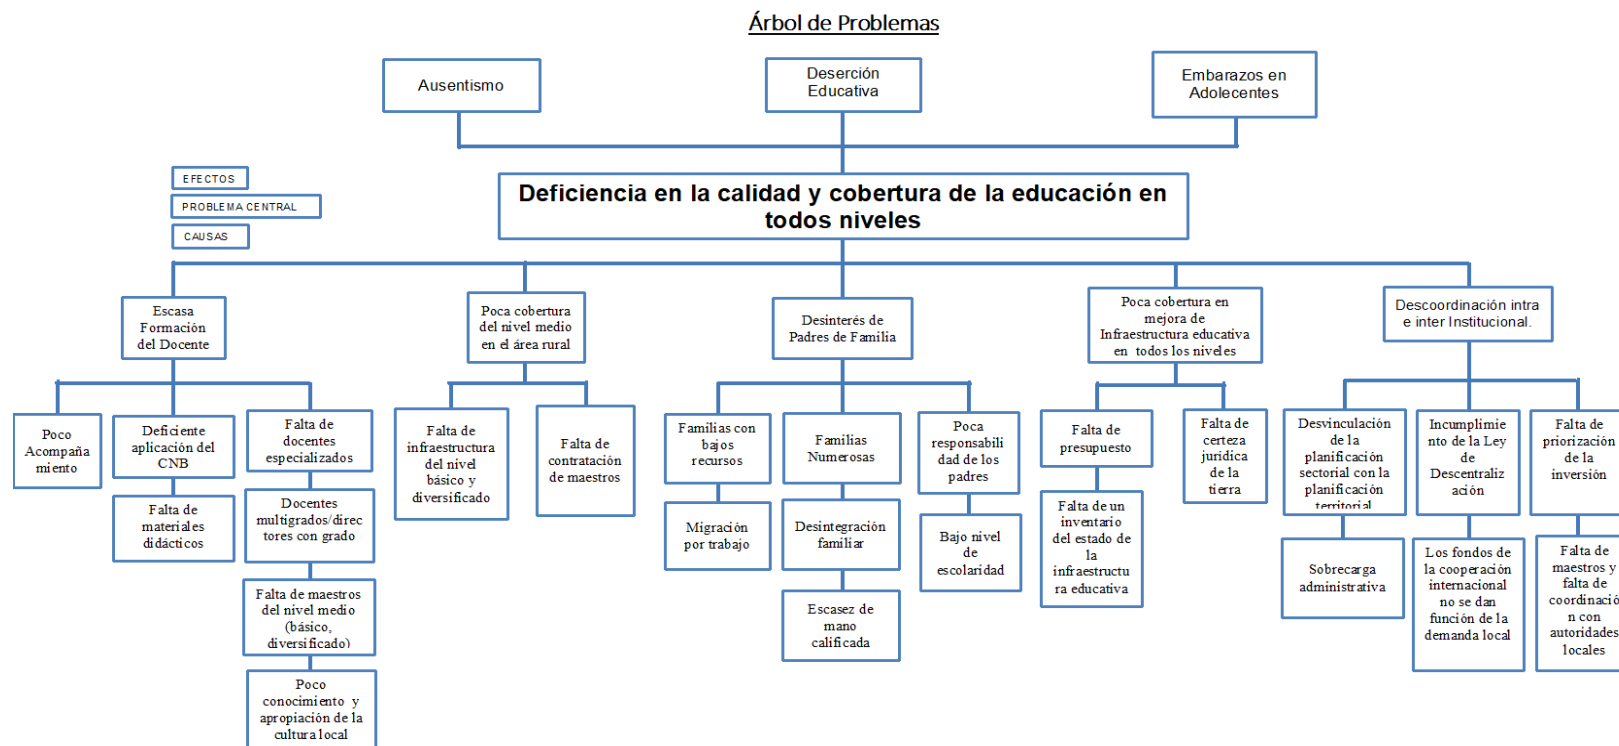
Árbol de Problemas

Ausentismo

Deserción Educativa

Embarazos en Adolecentes

EFECTOS

PROBLEMA CENTRAL

CAUSAS

Deficiencia en la calidad y cobertura de la educación en todos niveles

Escasa Formación del Docente

Poca cobertura del nivel medio en el área rural

Desinterés de Padres de Familia

Poca cobertura en mejora de Infraestructura educativa en todos los niveles

Descoordinación intra e inter Institucional.

Poco Acompañamiento

Deficiente aplicación del CNB

Falta de docentes especializados

Falta de materiales didácticos

Docentes multigrados/directores con grado

Falta de maestros del nivel medio (básico, diversificado)

Poco conocimiento y apropiación de la cultura local

Falta de infraestructura del nivel básico y diversificado

Falta de contratación de maestros

Familias con bajos recursos

Familias Numerosas

Poca responsabilidad de los padres

Migración por trabajo

Desintegración familiar

Bajo nivel de escolaridad

Escasez de mano calificada

Falta de presupuesto

Falta de certeza jurídica de la tierra

Falta de un inventario del estado de la infraestructura educativa

Desvinculación de la planificación sectorial con la planificación territorial

Incumplimiento de la Ley de Descentralización

Falta de priorización de la inversión

Sobrecarga administrativa

Los fondos de la cooperación internacional no se dan función de la demanda local

Falta de maestros y falta de coordinación con autoridades locales